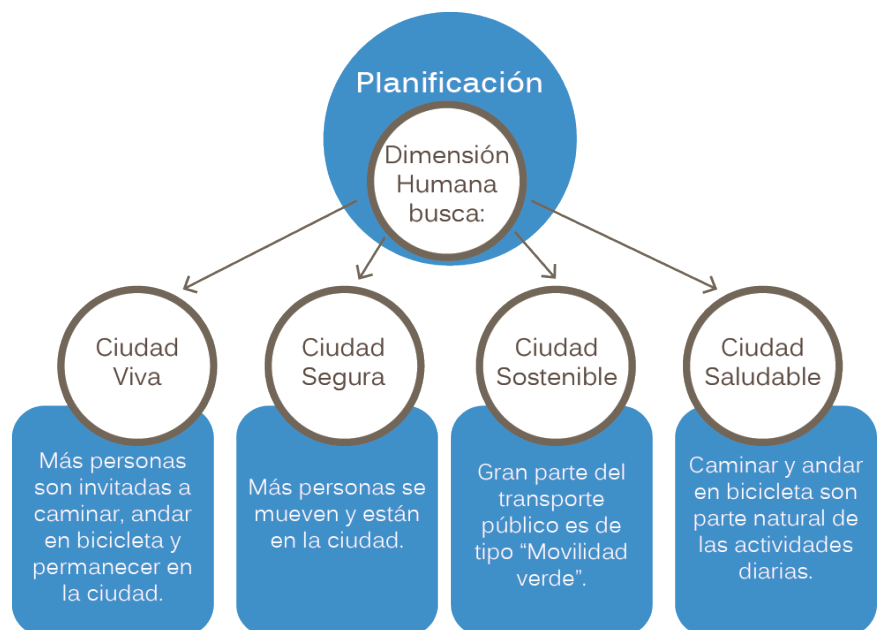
Planificación

Dimensión Humana busca:

Ciudad Viva

Más personas son invitadas a caminar, andar en bicicleta y permanecer en la ciudad.

Ciudad Segura

Más personas se mueven y están en la ciudad.

Ciudad Sostenible

Gran parte del transporte público es de tipo “Movilidad verde”.

Ciudad Saludable

Caminar y andar en bicicleta son parte natural de las actividades diarias.